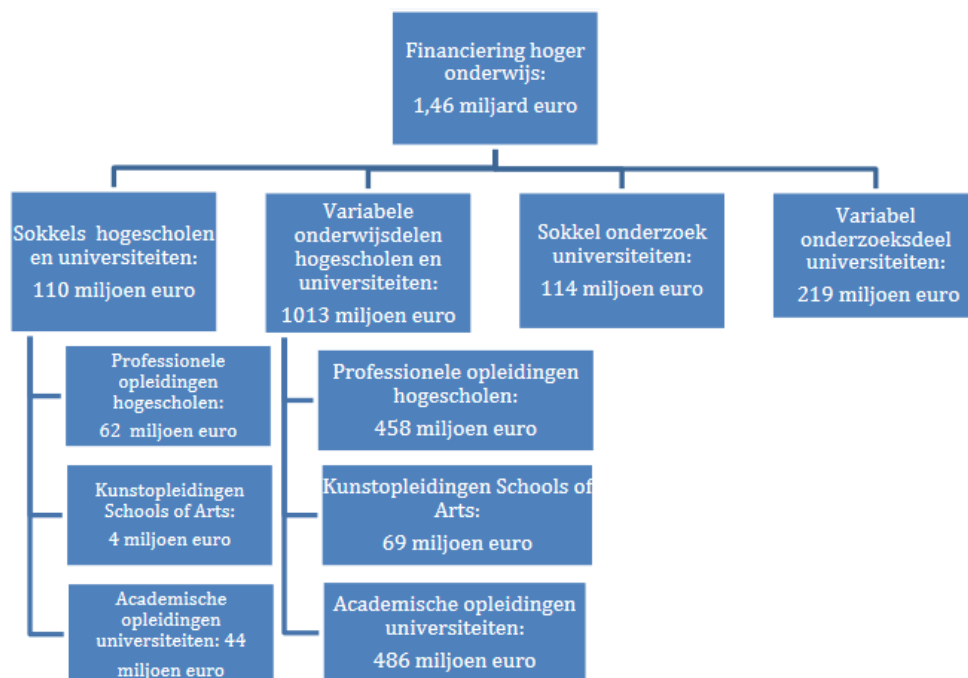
Financiering hoger onderwijs:
1,46 miljard euro

Sokkels hogescholen en universiteiten:
110 miljoen euro

Professionele opleidingen hogescholen:
62 miljoen euro

Kunstopleidingen Schools of Arts:
4 miljoen euro

Academische opleidingen universiteiten: 44 miljoen euro

Variabele onderwijsdelen hogescholen en universiteiten:
1013 miljoen euro

Professionele opleidingen hogescholen:
458 miljoen euro

Kunstopleidingen Schools of Arts:
69 miljoen euro

Academische opleidingen universiteiten:
486 miljoen euro

Sokkel onderzoek universiteiten:
114 miljoen euro

Variabel onderzoeksdeel universiteiten:
219 miljoen euro